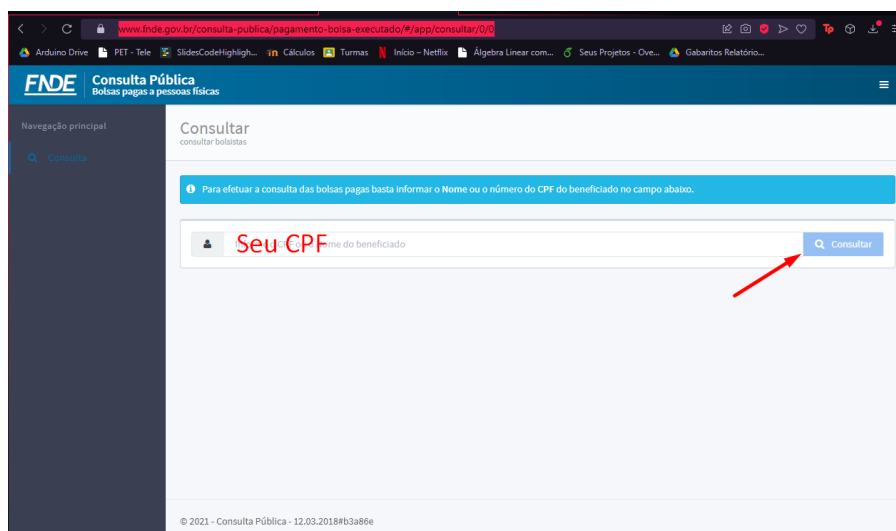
www.fnde.gov.br/consulta-publica/pagamento-bolsa-executado/#/app/consultar/0/0

Arduino Drive | PET - Tele | SlidesCodeHighligh... | Cálculos | Turmas | Início – Netflix | Álgebra Linear com... | Seus Projetos - Ove... | Gabaritos Relatório...

FNDE Consulta Pública
Bolsas pagas a pessoas físicas

Navegação principal

Consulta

Consultar
consultar bolsistas

Para efetuar a consulta das bolsas pagas basta informar o Nome ou o número do CPF do beneficiado no campo abaixo.

Seu CPF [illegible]me do beneficiado

Consultar

© 2021 - Consulta Pública - 12.03.2018#b3a86e